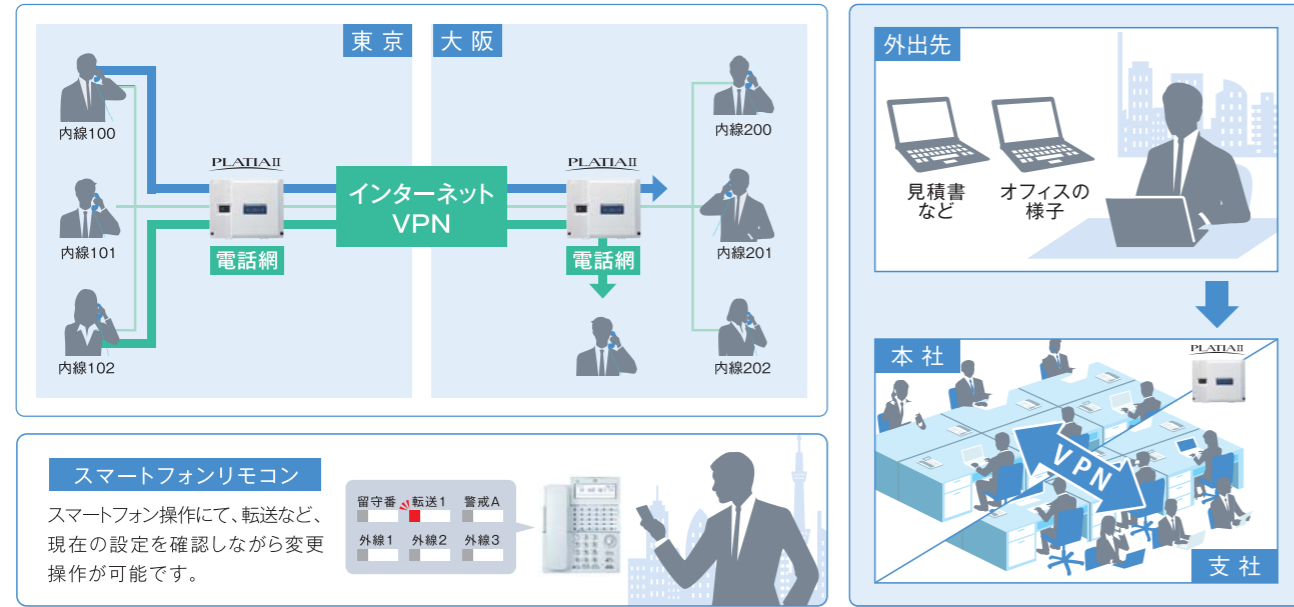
東京

大阪

内線100

内線101

内線102

PLATIAII

電話網

インターネット
VPN

PLATIAII

電話網

内線200

内線201

内線202

外出先

見積書
など

オフィスの
様子

本社

PLATIAII

VPN

支社

スマートフォンリモコン

スマートフォン操作にて、転送など、現在の設定を確認しながら変更操作が可能です。

| 留守番 | 転送1 | 警戒A |
|---|---|---|
| 外線1 | 外線2 | 外線3 |